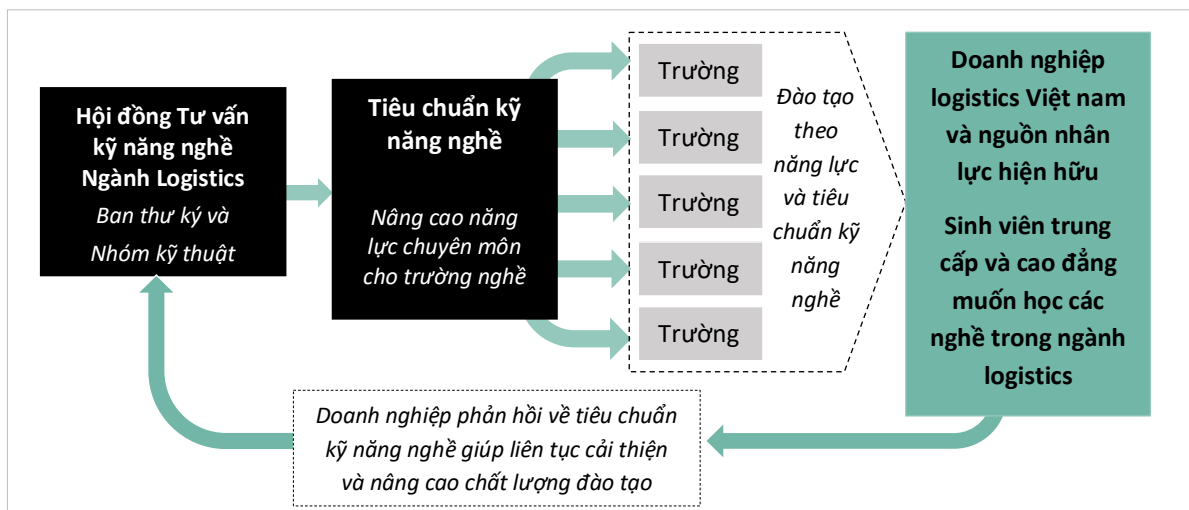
Hội đồng Tư vấn kỹ năng nghề Ngành Logistics

Ban thư ký và Nhóm kỹ thuật

Tiêu chuẩn kỹ năng nghề

Nâng cao năng lực chuyên môn cho trường nghề

Trường

Trường

Trường

Trường

Trường

Đào tạo theo năng lực và tiêu chuẩn kỹ năng nghề

Doanh nghiệp logistics Việt nam và nguồn nhân lực hiện hữu

Sinh viên trung cấp và cao đẳng muốn học các nghề trong ngành logistics

Doanh nghiệp phản hồi về tiêu chuẩn kỹ năng nghề giúp liên tục cải thiện và nâng cao chất lượng đào tạo